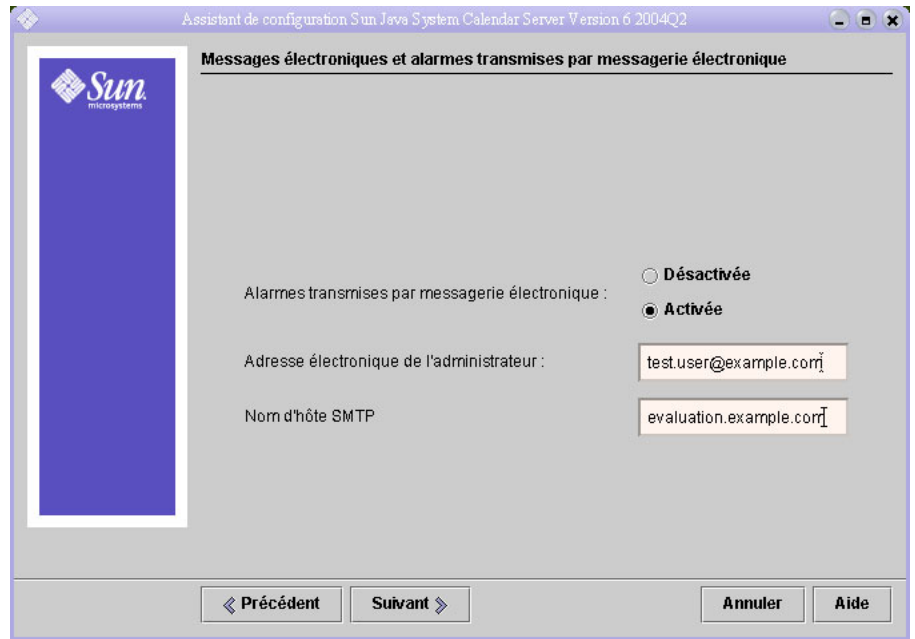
Assistant de configuration Sun Java System Calendar Server Version 6 2004Q2

Sun microsystems

Messages électroniques et alarmes transmises par messagerie électronique

Alarmes transmises par messagerie électronique :

Désactivée

Activée

Adresse électronique de l'administrateur :

test.user@example.com

Nom d'hôte SMTP

evaluation.example.com

« Précédent

Suivant »

Annuler

Aide